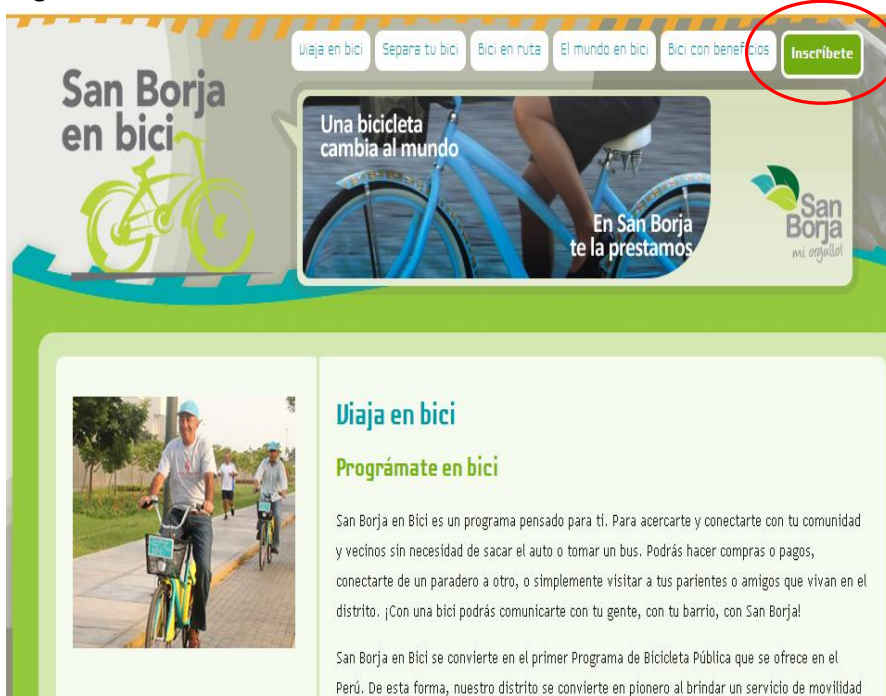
Viaja en bici | Separa tu bici | Bici en ruta | El mundo en bici | Bici con beneficios | Inscríbete

San Borja en bici

Una bicicleta cambia al mundo

En San Borja te la prestamos

San Borja mi orgullo!

Viaja en bici

Prográmate en bici

San Borja en Bici es un programa pensado para ti. Para acercarte y conectarte con tu comunidad y vecinos sin necesidad de sacar el auto o tomar un bus. Podrás hacer compras o pagos, conectarte de un paradero a otro, o simplemente visitar a tus parientes o amigos que vivan en el distrito. ¡Con una bici podrás comunicarte con tu gente, con tu barrio, con San Borja!

San Borja en Bici se convierte en el primer Programa de Bicicleta Pública que se ofrece en el Perú. De esta forma, nuestro distrito se convierte en pionero al brindar un servicio de movilidad